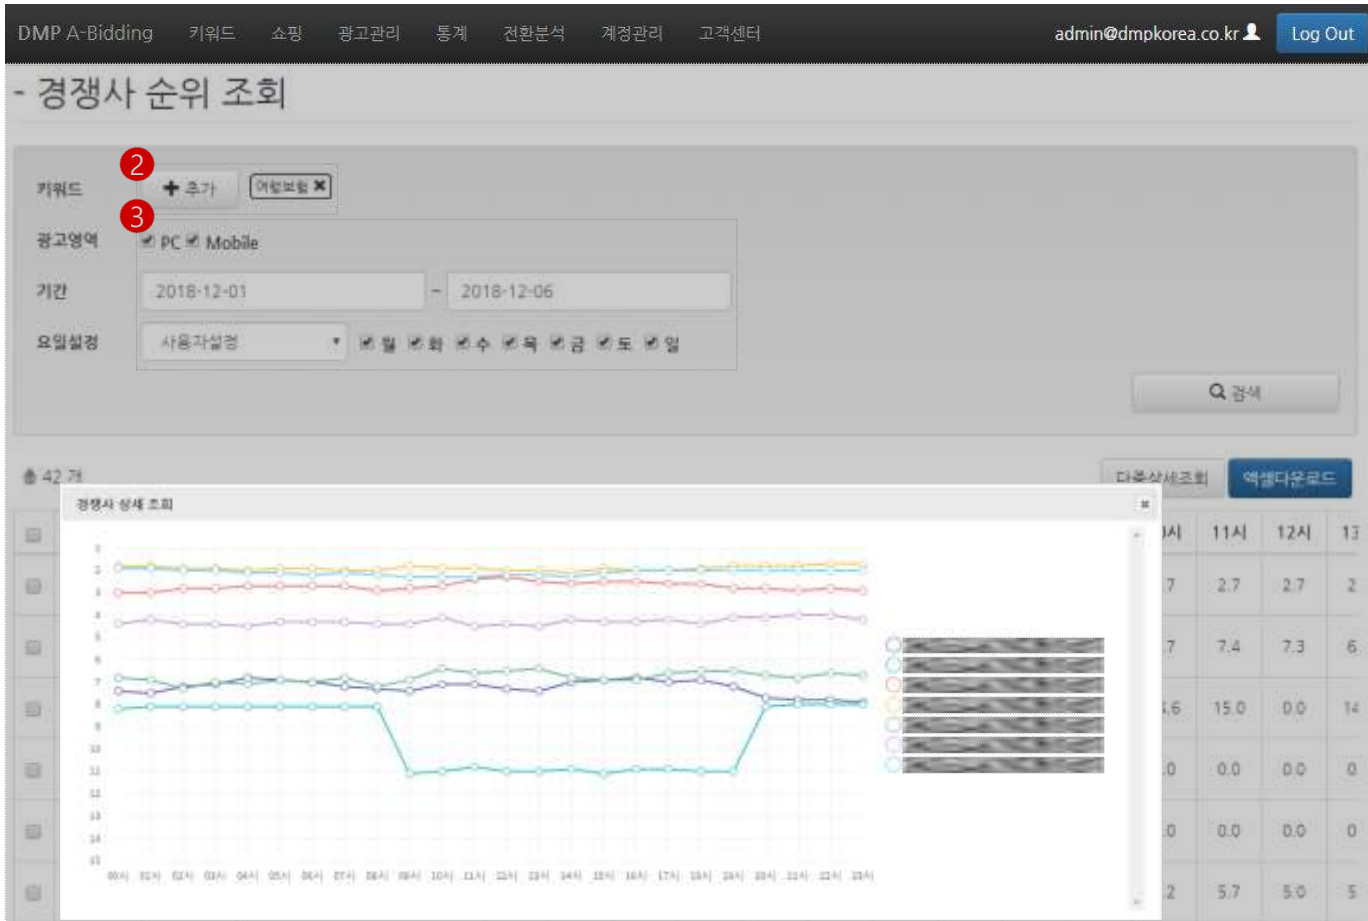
DMP A-Bidding 키워드 쇼핑 광고관리 통계 전환분석 계정관리 고객센터 admin@dmpkorea.co.kr Log Out

- 경쟁사 순위 조회

키워드 2 + 추가 어린보험 ✖

3 광고영역 PC Mobile

기간 2018-12-01 ~ 2018-12-06

요일설정 사용자설정 월 화 수 목 금 토 일

검색

총 42 개

다중상세조회 엑셀다운로드

경쟁사 상세 조회

| 10시 | 11시 | 12시 | 13 |
|---|---|---|---|
| 2.7 | 2.7 | 2.7 | 2 |
| 7.7 | 7.4 | 7.3 | 6 |
| 15.6 | 15.0 | 0.0 | 14 |
| 0.0 | 0.0 | 0.0 | 0 |
| 0.0 | 0.0 | 0.0 | 0 |
| 2 | 5.7 | 5.0 | 5 |

1 2 3 4 5 6 7 8 9 10 11 12 13 14 15

00시 01시 02시 03시 04시 05시 06시 07시 08시 09시 10시 11시 12시 13시 14시 15시 16시 17시 18시 19시 20시 21시 22시 23시